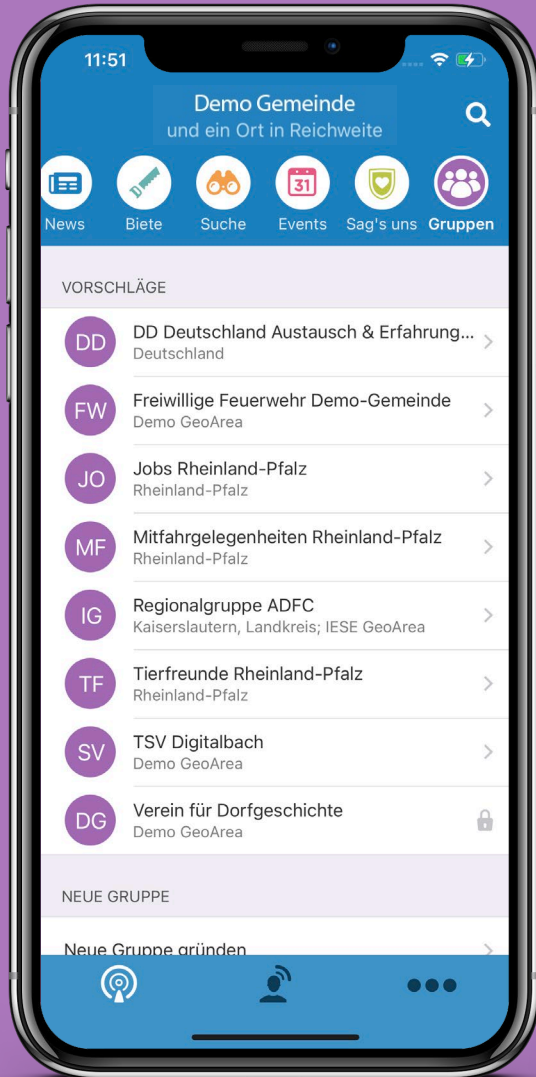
11:51

Demo Gemeinde
und ein Ort in Reichweite

News Biete Suche Events Sag's uns Gruppen

VORSCHLÄGE

DD DD Deutschland Austausch & Erfahrung...
Deutschland

FW Freiwillige Feuerwehr Demo-Gemeinde
Demo GeoArea

JO Jobs Rheinland-Pfalz
Rheinland-Pfalz

MF Mitfahrgelegenheiten Rheinland-Pfalz
Rheinland-Pfalz

IG Regionalgruppe ADFC
Kaiserslautern, Landkreis; IESE GeoArea

TF Tierfreunde Rheinland-Pfalz
Rheinland-Pfalz

SV TSV Digitalbach
Demo GeoArea

DG Verein für Dorfgeschichte
Demo GeoArea

NEUE GRUPPE

Neue Gruppe gründen